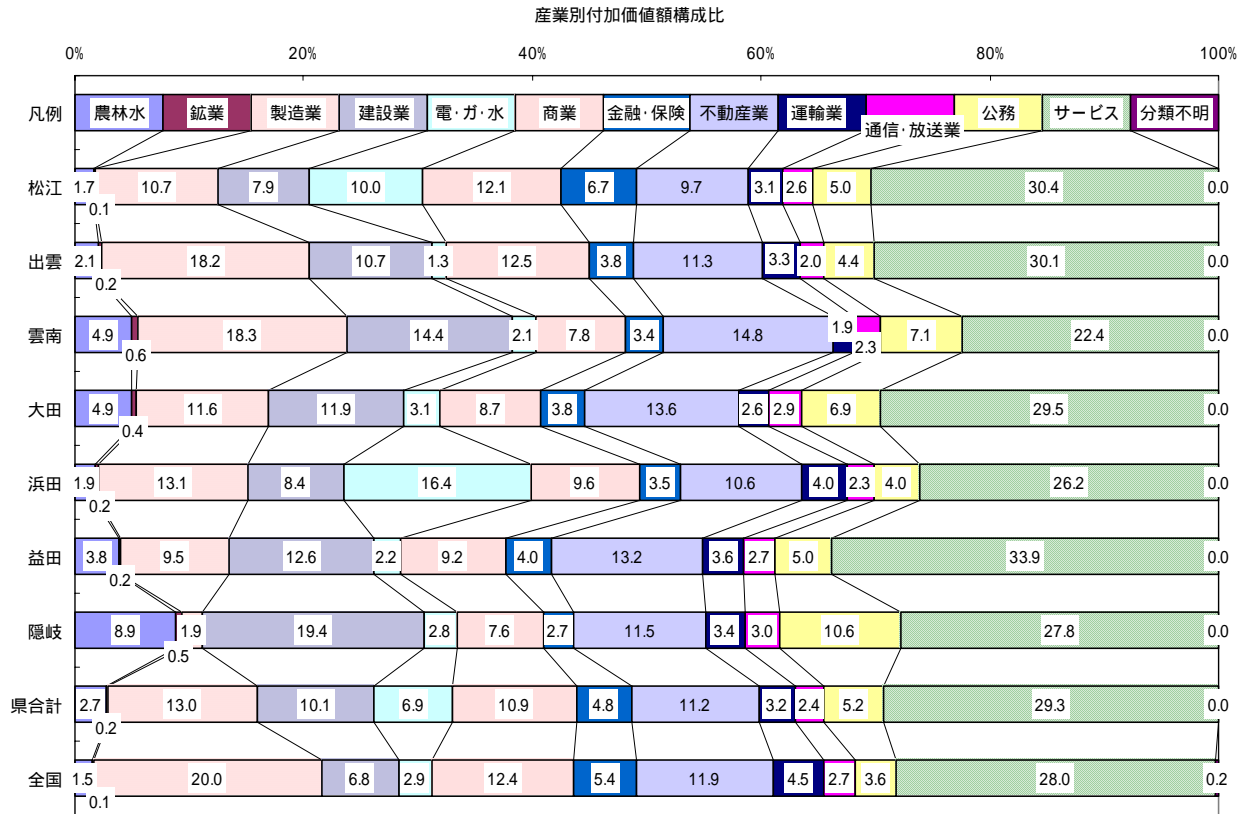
産業別付加価値額構成比

0% 20% 40% 60% 80% 100%

| | | | | | | | | | | | | |
|---|---|---|---|---|---|---|---|---|---|---|---|---|
| 凡例 | 農林水 | 鉱業 | 製造業 | 建設業 | 電･ガ･水 | 商業 | 金融･保険 | 不動産業 | 運輸業 | 通信･放送業 | 公務 | サービス | 分類不明 |
| 松江 | 1.7 | 0.1 | 10.7 | 7.9 | 10.0 | 12.1 | 6.7 | 9.7 | 3.1 | 2.6 | 5.0 | 30.4 | 0.0 |
| 出雲 | 2.1 | 0.2 | 18.2 | 10.7 | 1.3 | 12.5 | 3.8 | 11.3 | 3.3 | 2.0 | 4.4 | 30.1 | 0.0 |
| 雲南 | 4.9 | 0.6 | 18.3 | 14.4 | 2.1 | 7.8 | 3.4 | 14.8 | 2.3 | 1.9 | 7.1 | 22.4 | 0.0 |
| 大田 | 4.9 | 0.4 | 11.6 | 11.9 | 3.1 | 8.7 | 3.8 | 13.6 | 2.6 | 2.9 | 6.9 | 29.5 | 0.0 |
| 浜田 | 1.9 | 0.2 | 13.1 | 8.4 | 16.4 | 9.6 | 3.5 | 10.6 | 4.0 | 2.3 | 4.0 | 26.2 | 0.0 |
| 益田 | 3.8 | 0.2 | 9.5 | 12.6 | 2.2 | 9.2 | 4.0 | 13.2 | 3.6 | 2.7 | 5.0 | 33.9 | 0.0 |
| 隠岐 | 8.9 | 0.5 | 1.9 | 19.4 | 2.8 | 7.6 | 2.7 | 11.5 | 3.4 | 3.0 | 10.6 | 27.8 | 0.0 |
| 県合計 | 2.7 | 0.2 | 13.0 | 10.1 | 6.9 | 10.9 | 4.8 | 11.2 | 3.2 | 2.4 | 5.2 | 29.3 | 0.0 |
| 全国 | 1.5 | 0.1 | 20.0 | 6.8 | 2.9 | 12.4 | 5.4 | 11.9 | 4.5 | 2.7 | 3.6 | 28.0 | 0.2 |